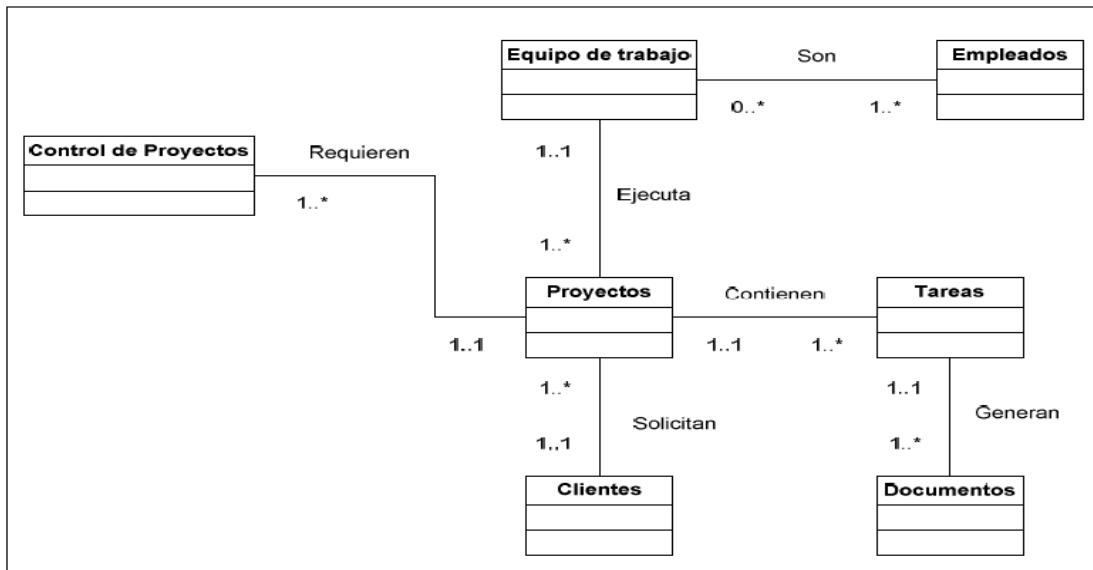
Equipo de trabajo

Son

Empleados

0..*

1..*

Control de Proyectos

Requieren

1..1

1..*

Ejecuta

1..*

Proyectos

Contienen

Tareas

1..1

1..1

1..*

1..*

1..1

Solicitan

1,,1

Generan

1..*

Clientes

Documentos